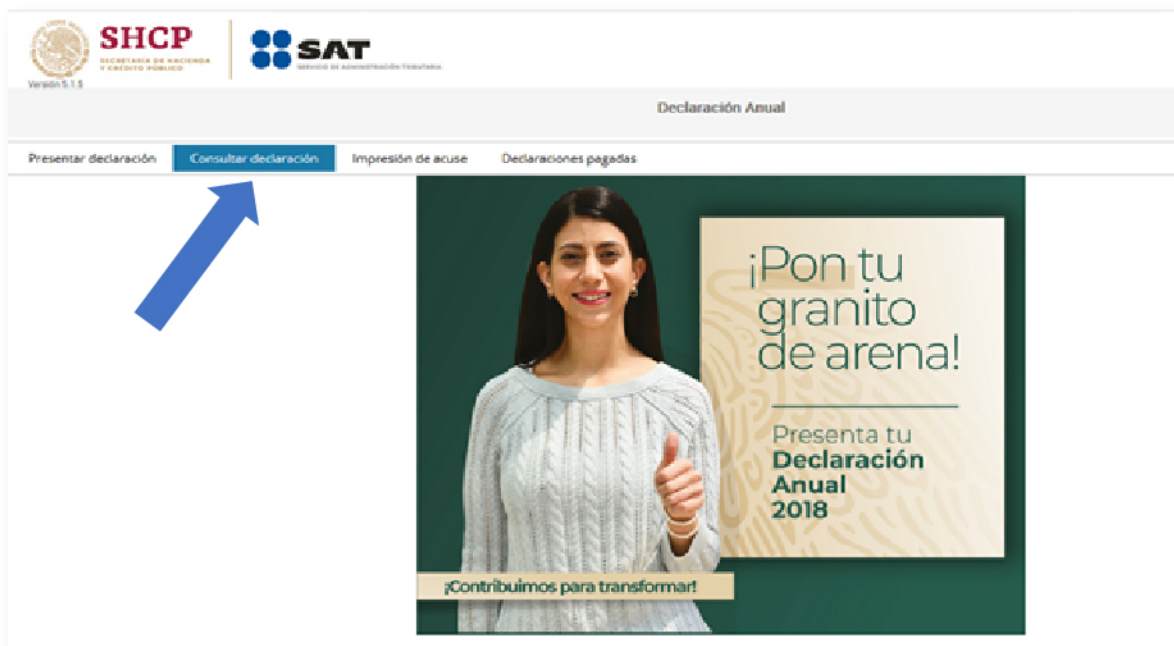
SHCP
SECRETARÍA DE HACIENDA Y CRÉDITO PÚBLICO
Versión 5.1.3

SAT
SERVICIO DE ADMINISTRACIÓN TRIBUTARIA

Declaración Anual

Presentar declaración
Consultar declaración
Impresión de acuse
Declaraciones pagadas

¡Pon tu granito de arena!

Presenta tu Declaración Anual 2018

¡Contribuimos para transformar!